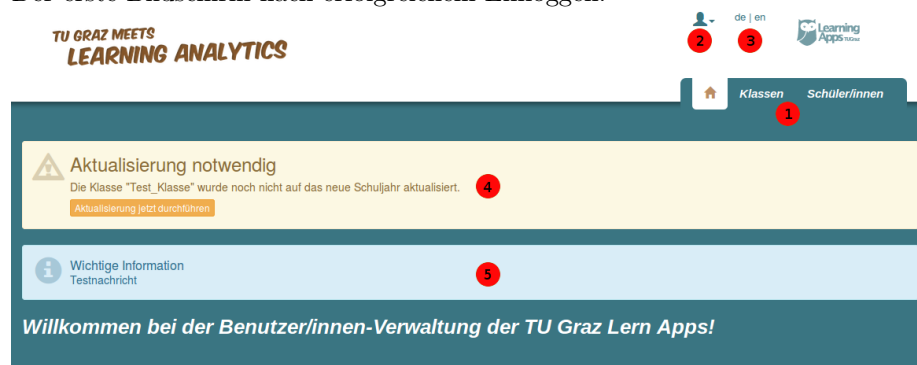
Der erste Bildschirm nach erfolgreichem Einloggen.

TU GRAZ MEETS
LEARNING ANALYTICS

2 3 de | en

Learning Apps TUGraz

Klassen Schüler/innen

1

Aktualisierung notwendig

Die Klasse "Test_Klasse" wurde noch nicht auf das neue Schuljahr aktualisiert. 4

Aktualisierung jetzt durchführen

Wichtige Information
Testnachricht 5

Willkommen bei der Benutzer/innen-Verwaltung der TU Graz Lern Apps!